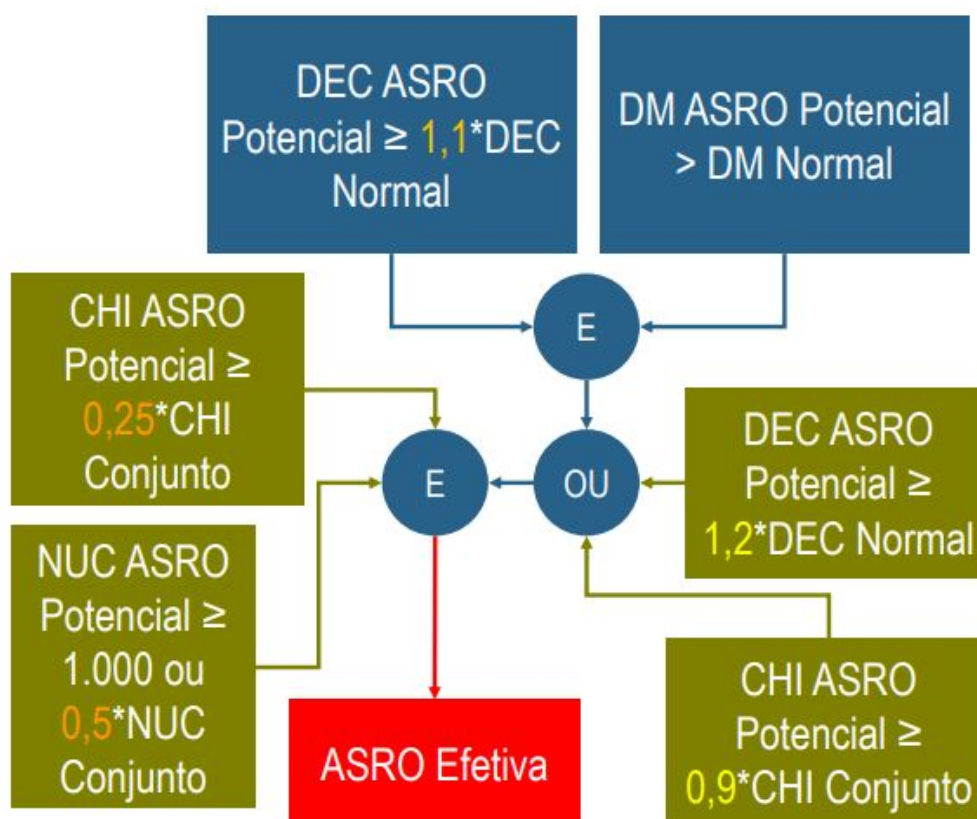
DEC ASRO Potencial ≥ 1,1*DEC Normal

DM ASRO Potencial > DM Normal

E

CHI ASRO Potencial ≥ 0,25*CHI Conjunto

E

OU

DEC ASRO Potencial ≥ 1,2*DEC Normal

NUC ASRO Potencial ≥ 1.000 ou 0,5*NUC Conjunto

ASRO Efetiva

CHI ASRO Potencial ≥ 0,9*CHI Conjunto